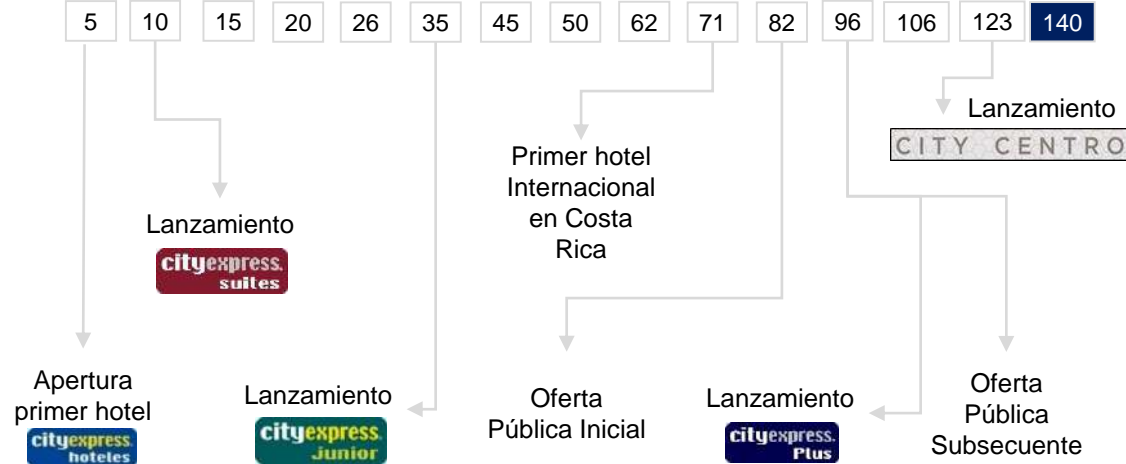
5 10 15 20 26 35 45 50 62 71 82 96 106 123 140

Lanzamiento
CITY CENTRO

Primer hotel Internacional en Costa Rica

Lanzamiento
cityexpress. suites

Apertura primer hotel
cityexpress. hoteles

Lanzamiento
cityexpress. Junior

Oferta Pública Inicial

Lanzamiento
cityexpress. Plus

Oferta Pública Subsecuente